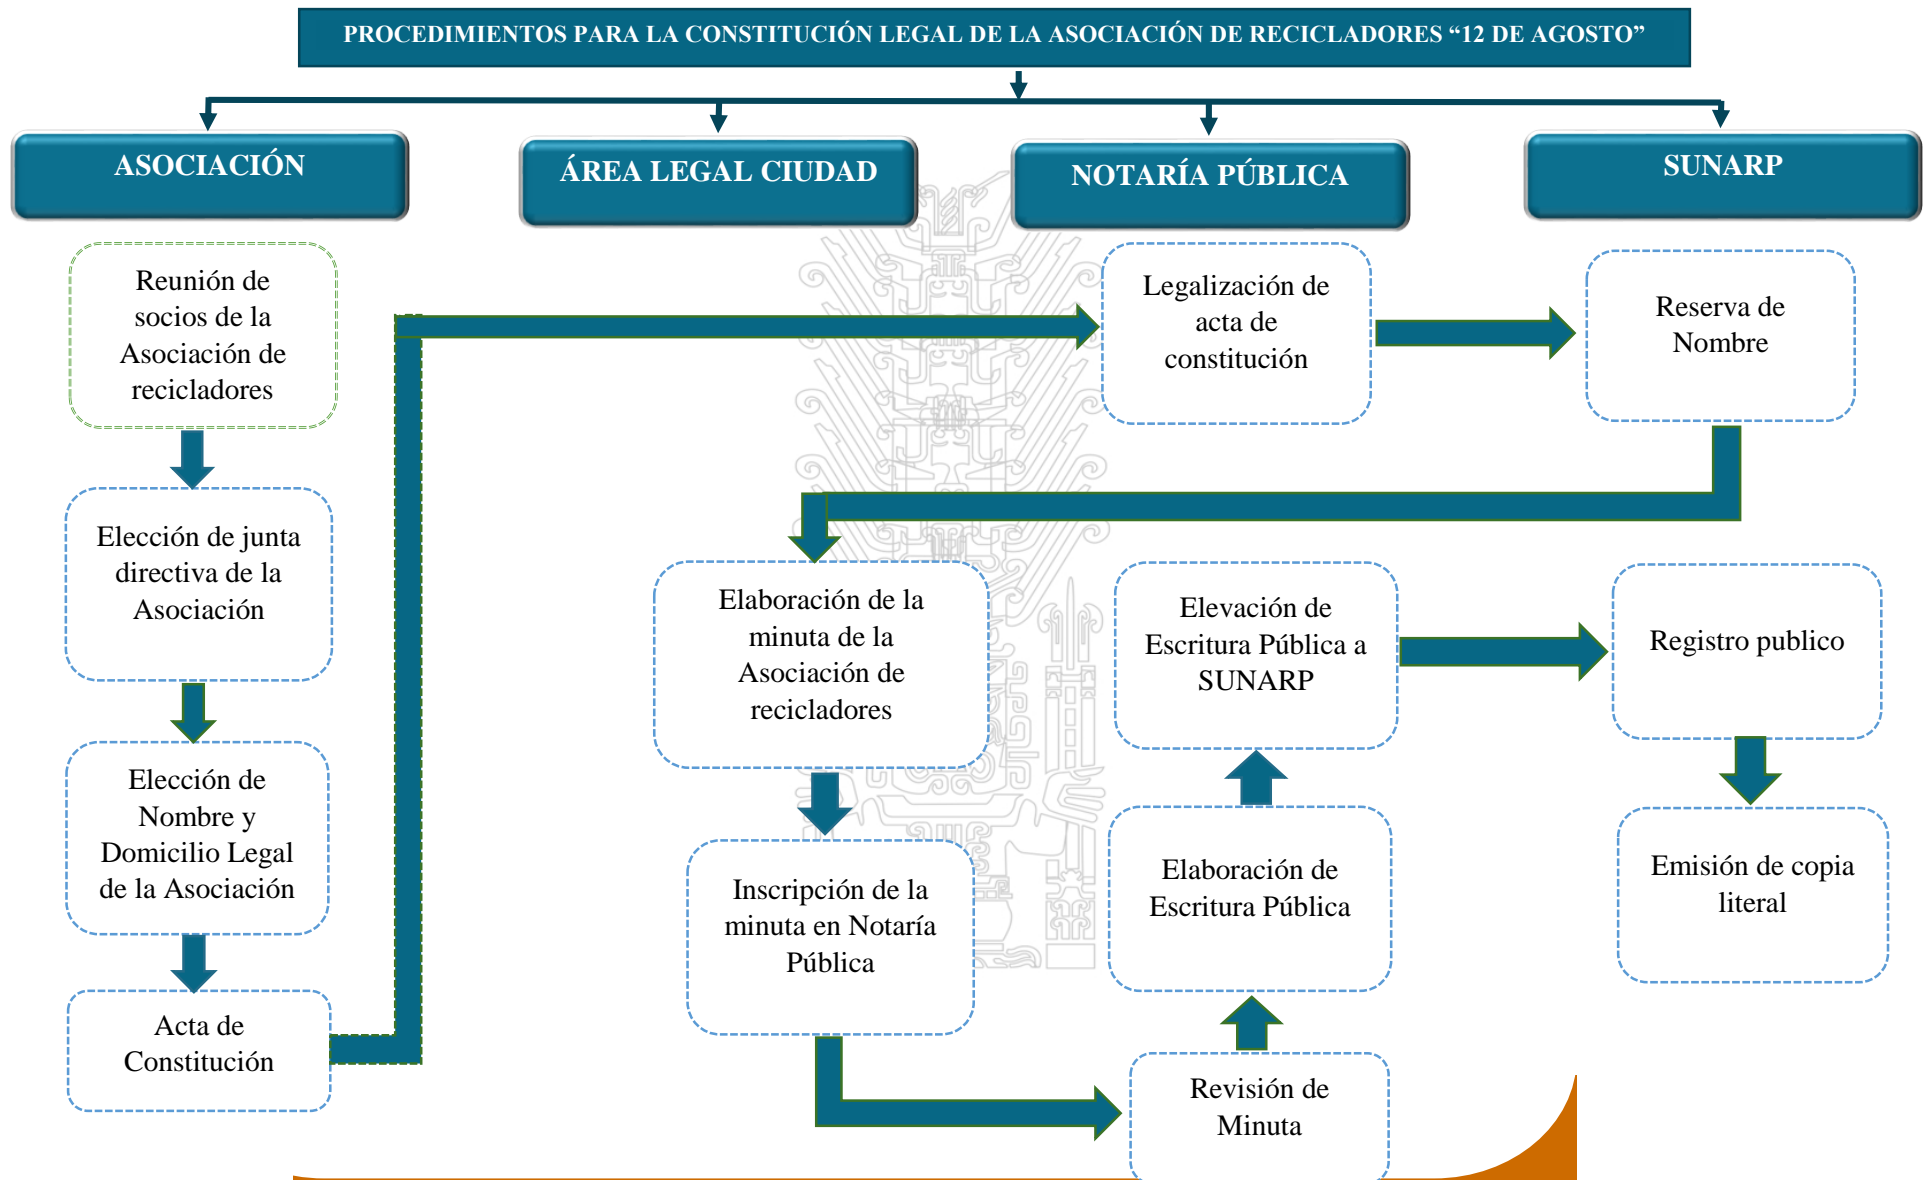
PROCEDIMIENTOS PARA LA CONSTITUCIÓN LEGAL DE LA ASOCIACIÓN DE RECICLADORES "12 DE AGOSTO"

ASOCIACIÓN

ÁREA LEGAL CIUDAD

NOTARÍA PÚBLICA

SUNARP

Reunión de socios de la Asociación de recicladores

Elección de junta directiva de la Asociación

Elección de Nombre y Domicilio Legal de la Asociación

Acta de Constitución

Legalización de acta de constitución

Reserva de Nombre

Elaboración de la minuta de la Asociación de recicladores

Inscripción de la minuta en Notaría Pública

Revisión de Minuta

Elaboración de Escritura Pública

Elevación de Escritura Pública a SUNARP

Registro publico

Emisión de copia literal